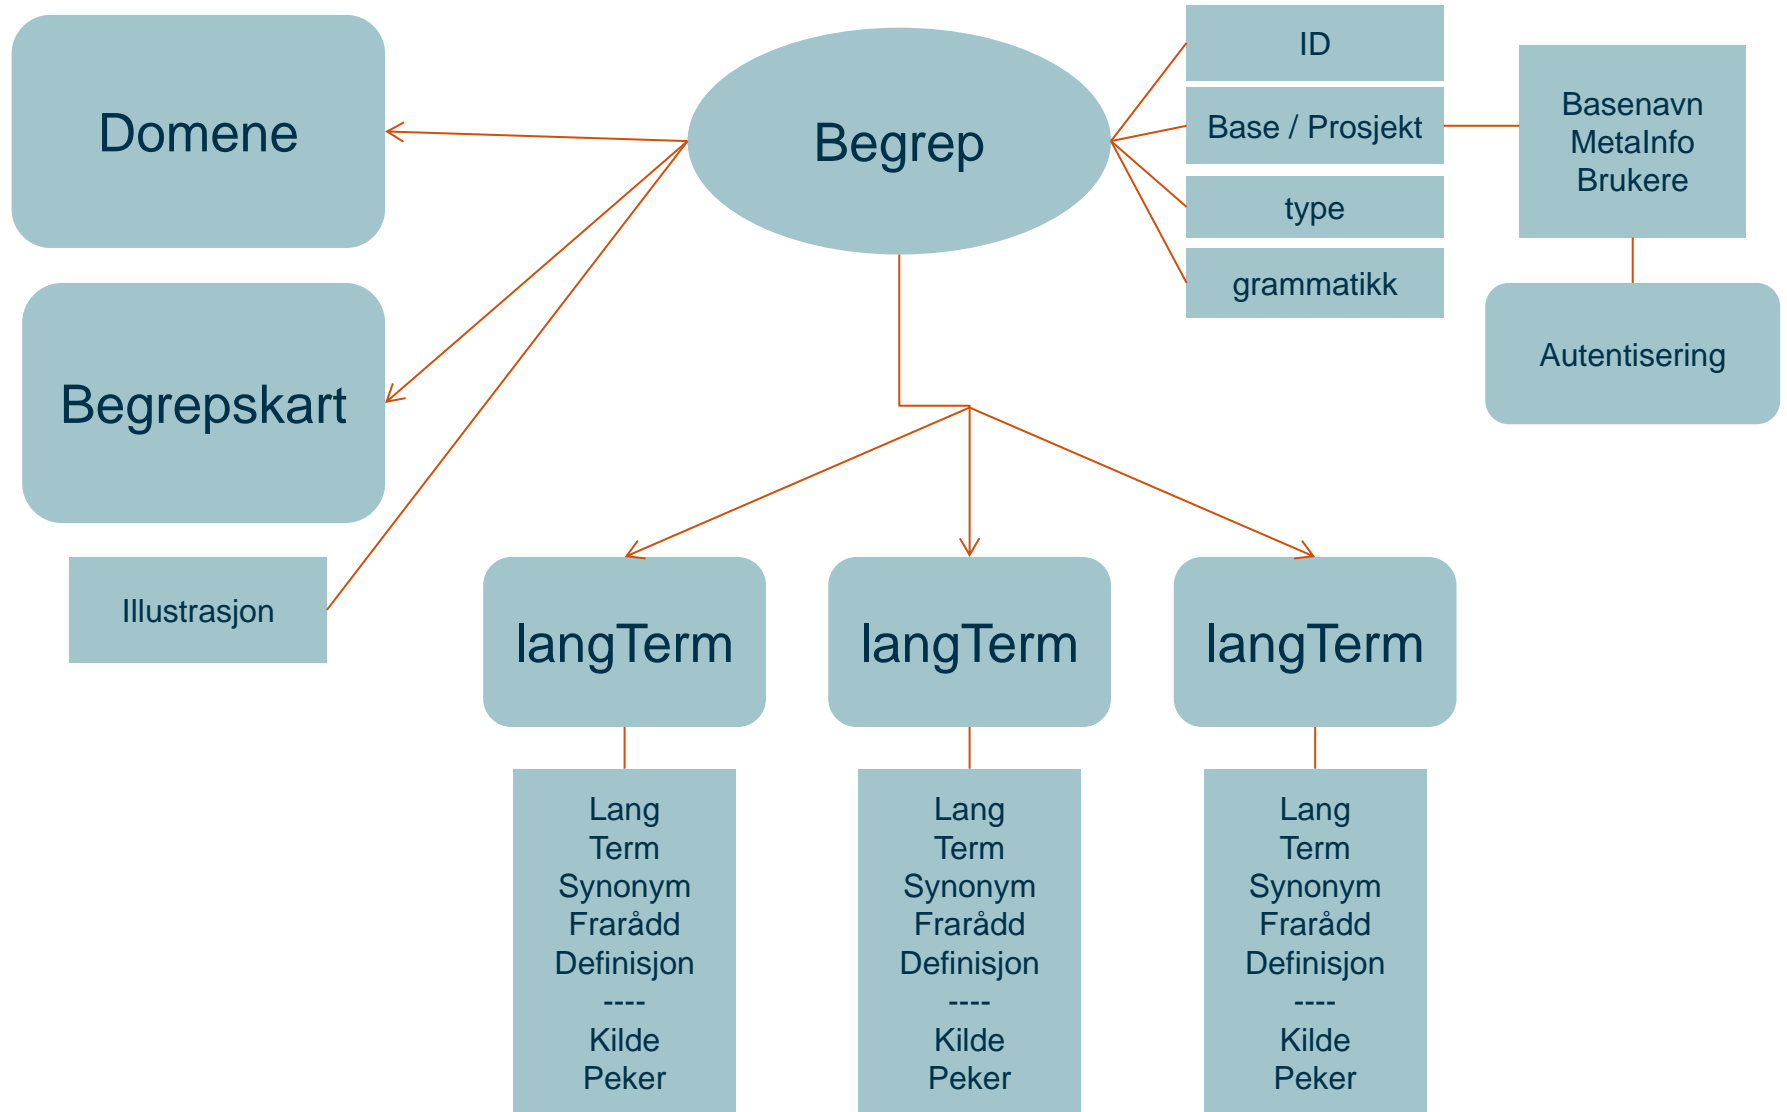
Domene

Begrep

ID

Base / Prosjekt

type

grammatikk

Basenavn
MetaInfo
Brukere

Autentisering

Begrepskart

Illustrasjon

langTerm

langTerm

langTerm

Lang
Term
Synonym
Frarådd
Definisjon
----
Kilde
Peker

Lang
Term
Synonym
Frarådd
Definisjon
----
Kilde
Peker

Lang
Term
Synonym
Frarådd
Definisjon
----
Kilde
Peker